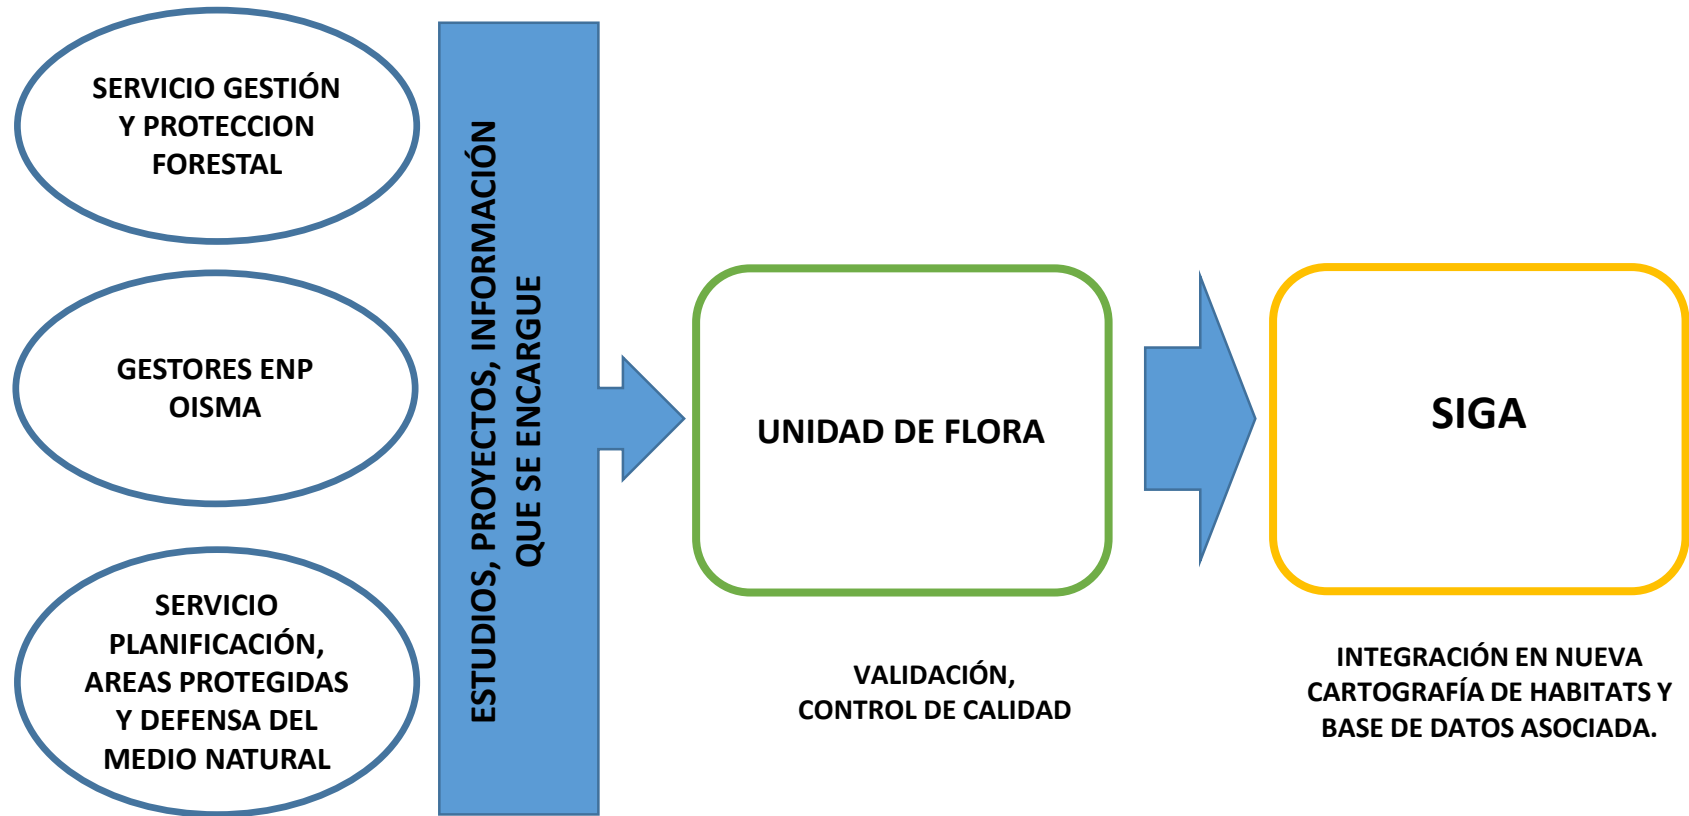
SERVICIO GESTIÓN Y PROTECCION FORESTAL

GESTORES ENP OISMA

SERVICIO PLANIFICACIÓN, AREAS PROTEGIDAS Y DEFENSA DEL MEDIO NATURAL

ESTUDIOS, PROYECTOS, INFORMACIÓN QUE SE ENCARGUE

UNIDAD DE FLORA

VALIDACIÓN, CONTROL DE CALIDAD

SIGA

INTEGRACIÓN EN NUEVA CARTOGRAFÍA DE HABITATS Y BASE DE DATOS ASOCIADA.